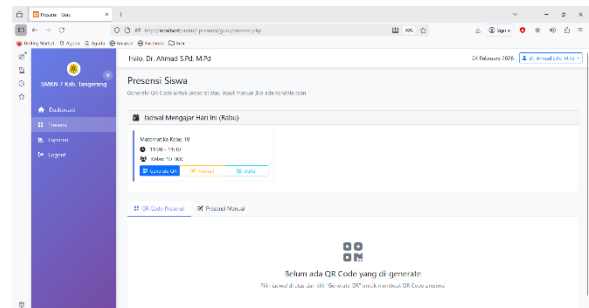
Presensi - Guru

localhost/absen/presensi/guru/presensi.php

Getting Started  Agenda  Agenda  Beranda  Facebook  Absen

SMKN 7 Kab. Tangerang

Dashboard
Presensi
Laporan
Logout

Halo, Dr. Ahmad S.Pd. M.Pd

04 February 2026

Dr. Ahmad S.Pd. M.Pd

Presensi Siswa

Generate QR Code untuk presensi atau input manual jika ada kendala scan

Jadwal Mengajar Hari Ini (Rabu)

Matematika Kelas 10
10:00 - 11:00
Kelas 10 IOE

Generate QR
Manual
Daftar

QR Code Presensi
Presensi Manual

Belum ada QR Code yang di generate

Pilih jadwal di atas dan klik "Generate QR" untuk membuat QR Code presensi